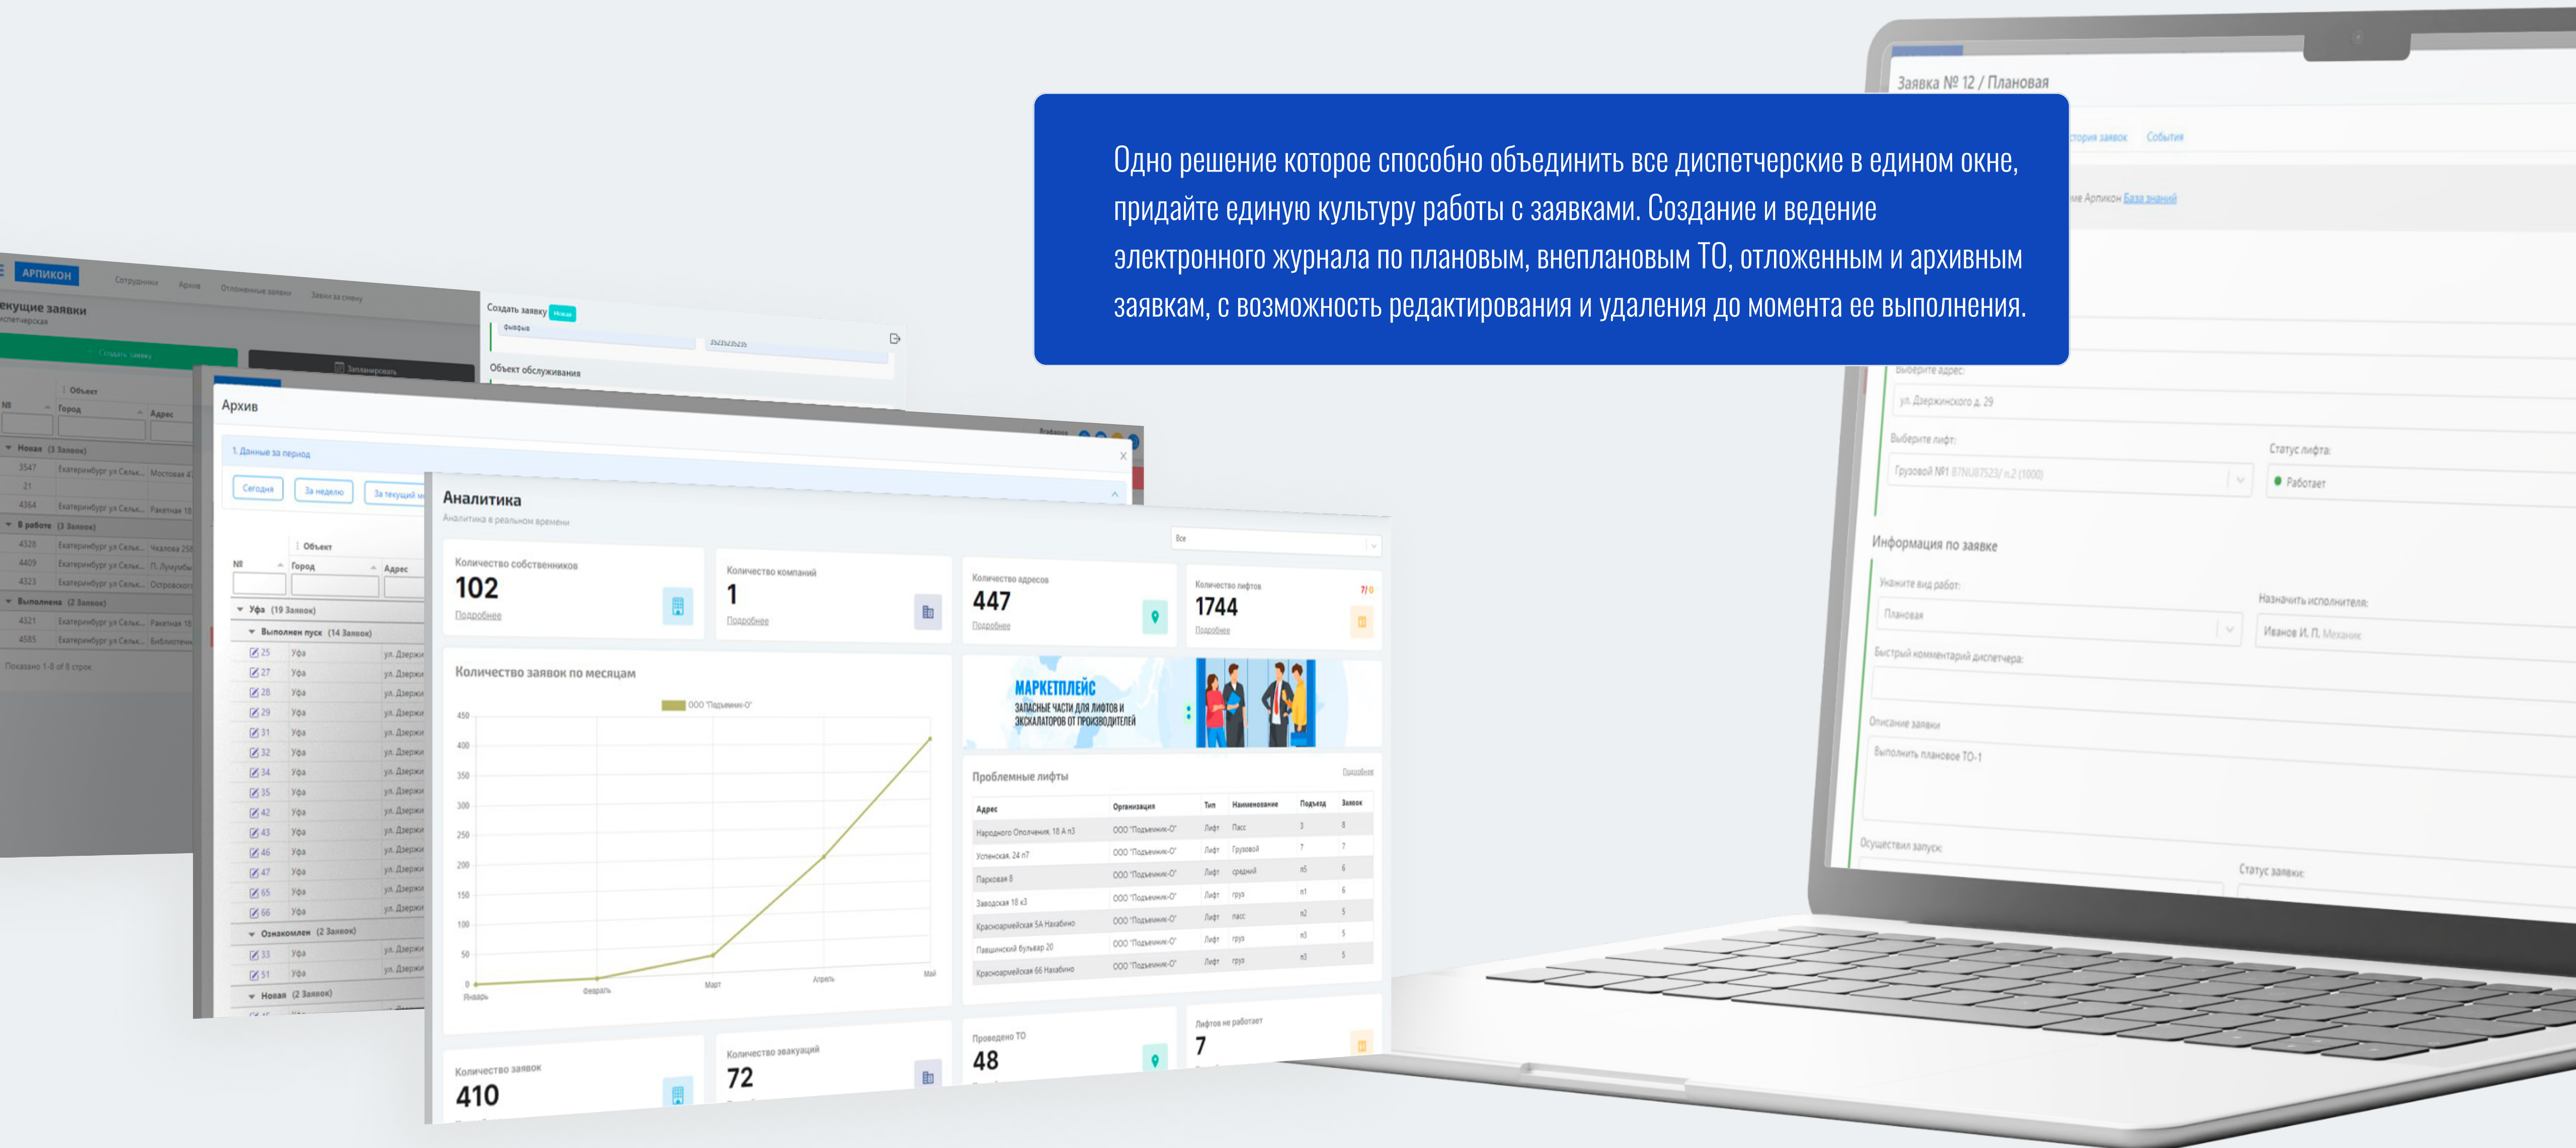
Одно решение которое способно объединить все диспетчерские в едином окне, придайте единую культуру работы с заявками. Создание и ведение электронного журнала по плановым, внеплановым ТО, отложенным и архивным заявкам, с возможность редактирования и удаления до момента ее выполнения.

Заявка № 12 / Плановая

АРПИКОН

Текущие заявки

Архив

Аналитика

Аналитика в реальном времени

Количество собственников
102
Подробнее

Количество компаний
1
Подробнее

Количество адресов
447
Подробнее

Количество лифтов
1744
Подробнее

Количество заявок по месяцам

МАРКЕТПЛЕЙС
ЗАПАСНЫЕ ЧАСТИ ДЛЯ ЛИФТОВ И ЭСКАЛАТОРОВ ОТ ПРОИЗВОДИТЕЛЕЙ

Проблемные лифты

Количество заявок
410

Количество эвакуаций
72

Проведено ТО
48

Лифтов не работает
7

Информация по заявке

Статус лифта:
Работает

Плановая

Выполнить плановое ТО-1

Статус заявки: